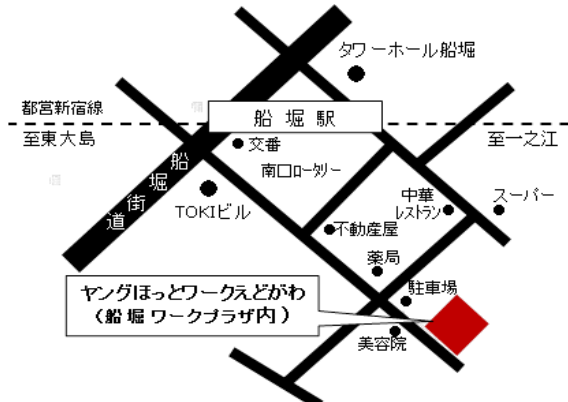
タワーホール船堀

都営新宿線

船堀駅

至東大島

至一之江

交番

南口ロータリー

船堀街道

TOKIビル

中華レストラン

スーパー

不動産屋

薬局

駐車場

ヤングほっとワークえどがわ
（船堀ワークプラザ内）

美容院